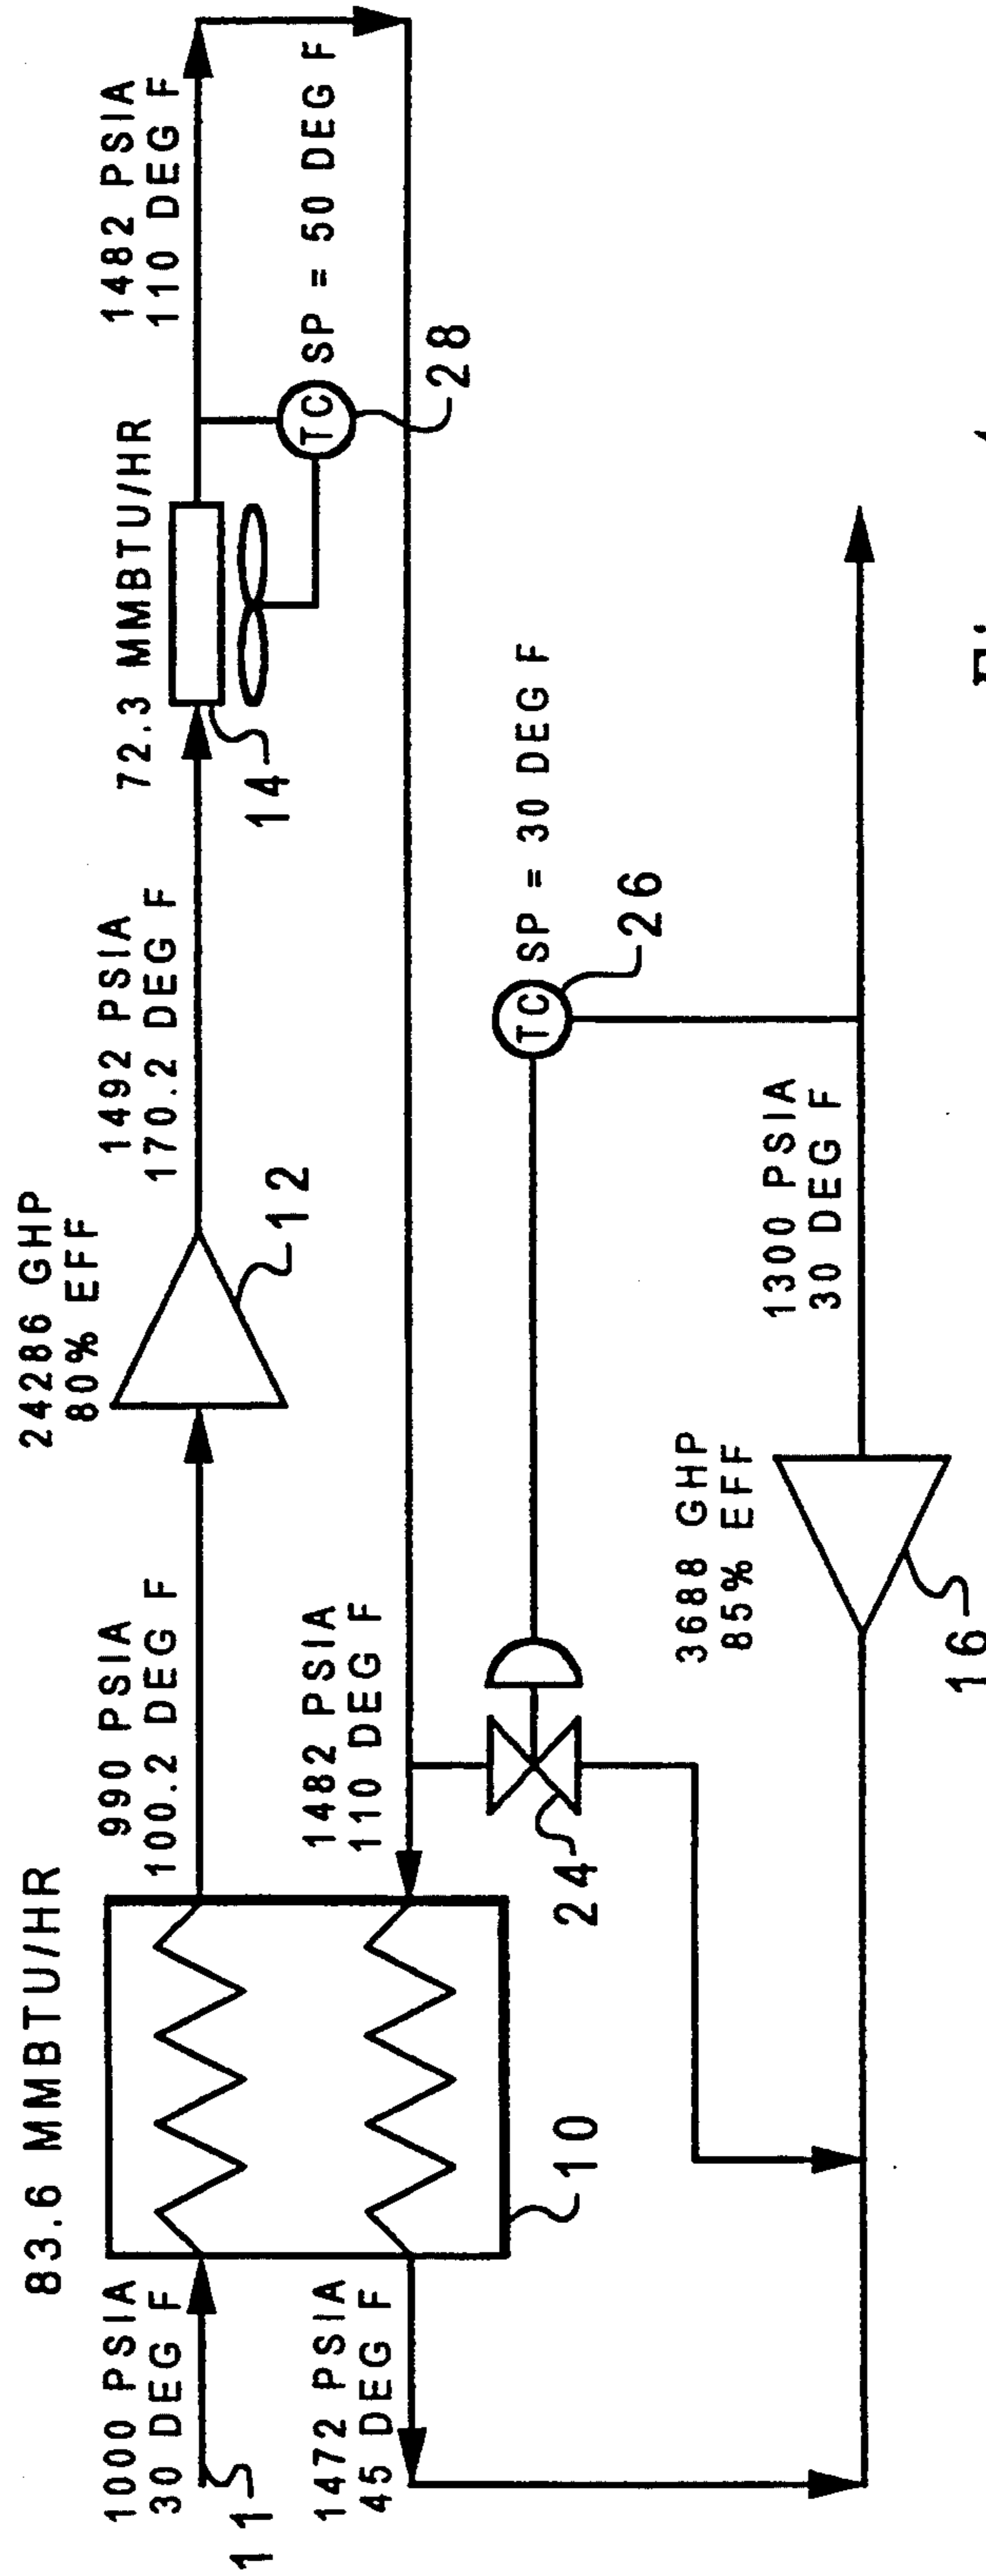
83.6 MMBTU/HR

1000 PSIA
30 DEG F

11

1472 PSIA
45 DEG F

10

990 PSIA
100.2 DEG F

1482 PSIA
110 DEG F

24

24286 GHP
80% EFF

12

1492 PSIA
170.2 DEG F

72.3 MMBTU/HR

14

TC

SP = 50 DEG F

28

1482 PSIA
110 DEG F

TC

SP = 30 DEG F

26

3688 GHP
85% EFF

16

1300 PSIA
30 DEG F

Fi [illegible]